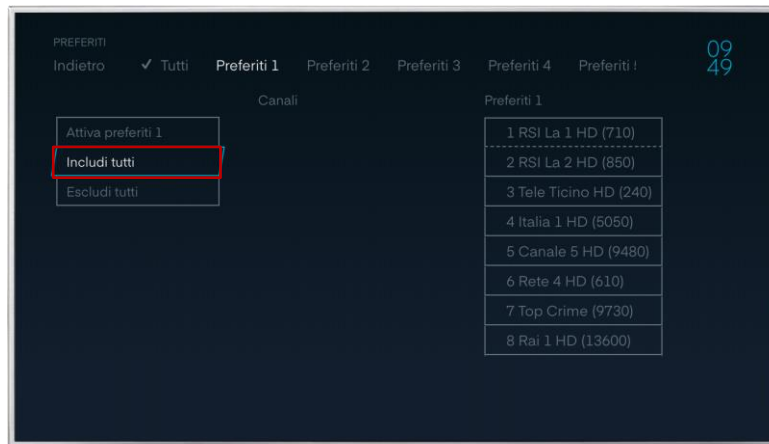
PREFERITI

Indietro ✓ Tutti Preferiti 1 Preferiti 2 Preferiti 3 Preferiti 4 Preferiti !

09
49

Canali

Attiva preferiti 1
Includi tutti
Escludi tutti

Preferiti 1

1 RSI La 1 HD (710)
2 RSI La 2 HD (850)
3 Tele Ticino HD (240)
4 Italia 1 HD (5050)
5 Canale 5 HD (9480)
6 Rete 4 HD (610)
7 Top Crime (9730)
8 Rai 1 HD (13600)